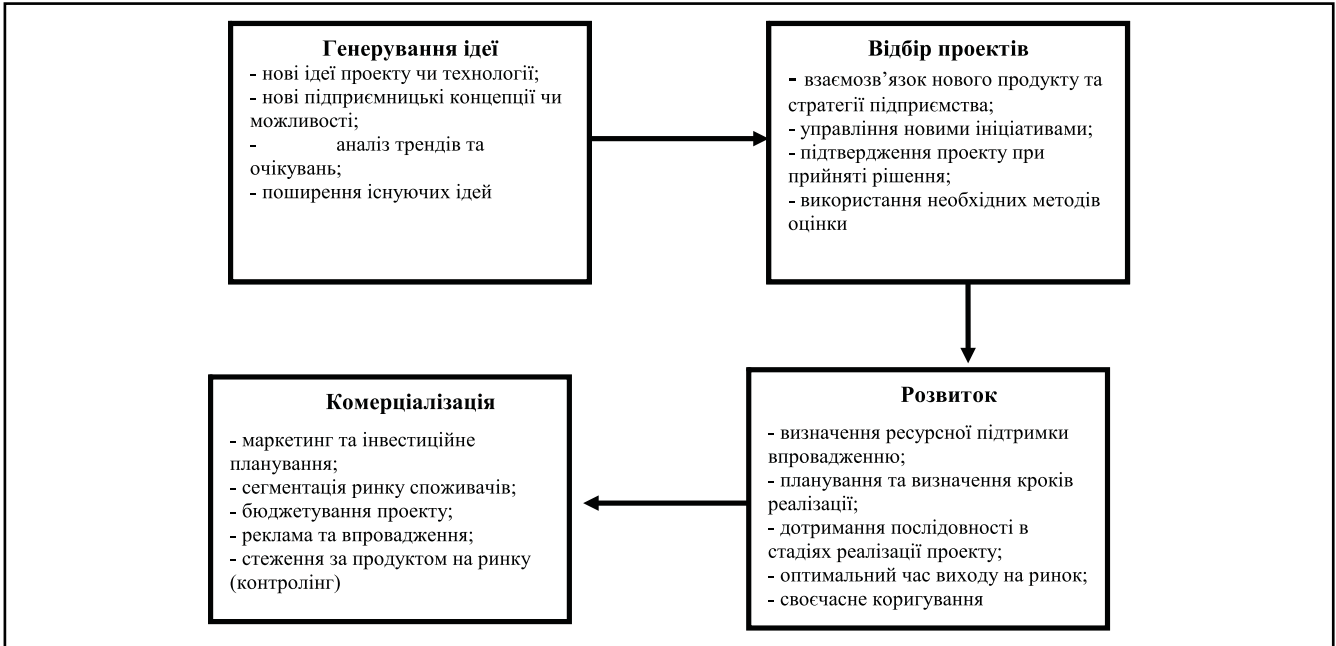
Генерування ідеї
- нові ідеї проекту чи технології;
- нові підприємницькі концепції чи можливості;
- аналіз трендів та очікувань;
- поширення існуючих ідей

Відбір проектів
- взаємозв’язок нового продукту та стратегії підприємства;
- управління новими ініціативами;
- підтвердження проекту при прийняті рішення;
- використання необхідних методів оцінки

Розвиток
- визначення ресурсної підтримки впровадженню;
- планування та визначення кроків реалізації;
- дотримання послідовності в стадіях реалізації проекту;
- оптимальний час виходу на ринок;
- своєчасне коригування

Комерціалізація
- маркетинг та інвестиційне планування;
- сегментація ринку споживачів;
- бюджетування проекту;
- реклама та впровадження;
- стеження за продуктом на ринку (контролінг)